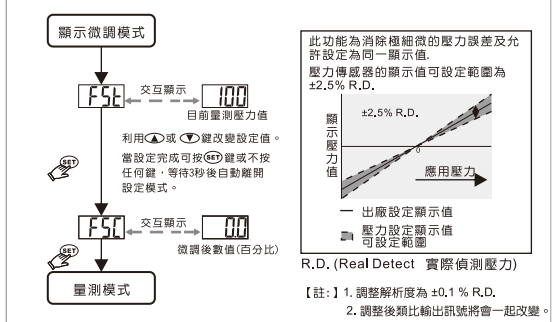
顯示微調模式

FSt 交互顯示 100
目前量測壓力值

利用▲或▼鍵改變設定值。
當設定完成可按SET鍵或不按任何鍵，等待3秒後自動離開設定模式。

SET

FSC 交互顯示 0.0
微調後數值(百分比)

SET

量測模式

此功能為消除極細微的壓力誤差及允許設定為同一顯示值.
壓力傳感器的顯示值可設定範圍為±2.5% R.D.

±2.5% R.D.

顯示壓力值

0

應用壓力

出廠設定顯示值
壓力設定顯示值可設定範圍

R.D. (Real Detect 實際偵測壓力)

【註:】1. 調整解析度為 ±0.1 % R.D.
2. 調整後類比輸出訊號將會一起改變。